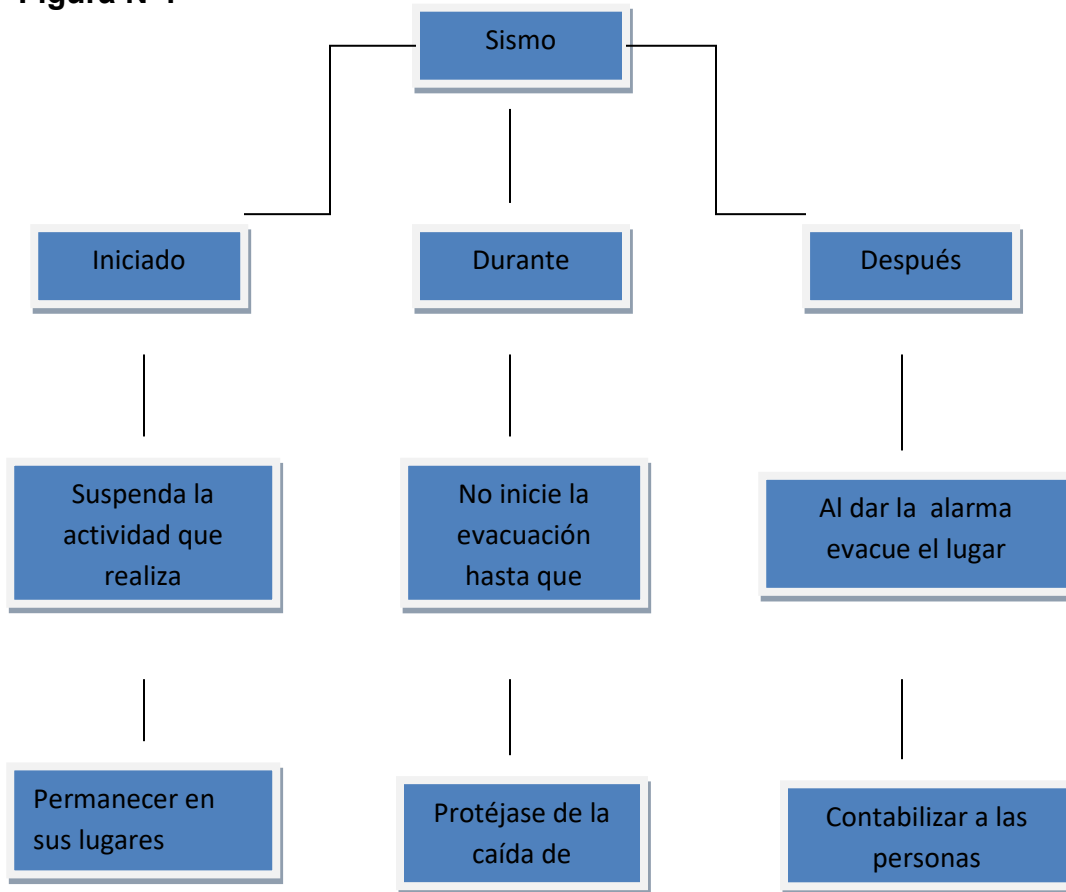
Figura N° 1

Sismo

Iniciado

Durante

Después

Suspenda la actividad que realiza

No inicie la evacuación hasta que

Al dar la alarma evacue el lugar

Permanecer en sus lugares

Protéjase de la caída de

Contabilizar a las personas